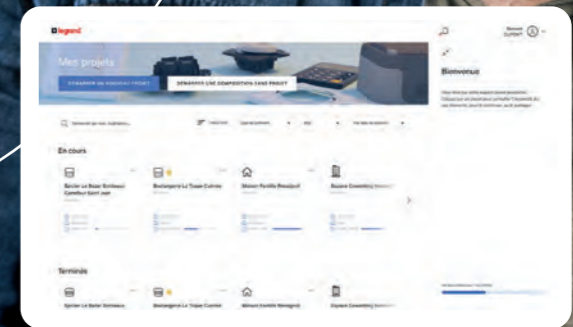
legrand

Mes projets

DÉMARRER UN NOUVEAU PROJET

DÉMARRER UNE COMPOSITION SANS PROJET

Bienvenue

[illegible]

En cours

Épicier Le Bazar Scribeaux Carrefour Saint Jean

Boulangerie Le Toque Cuivrée

Maison Famille Beaujour

Espace Coworking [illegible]

Terminés

Épicier Le Bazar Scribeaux

Boulangerie Le Toque Cuivrée

Maison Famille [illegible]

Espace Coworking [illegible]